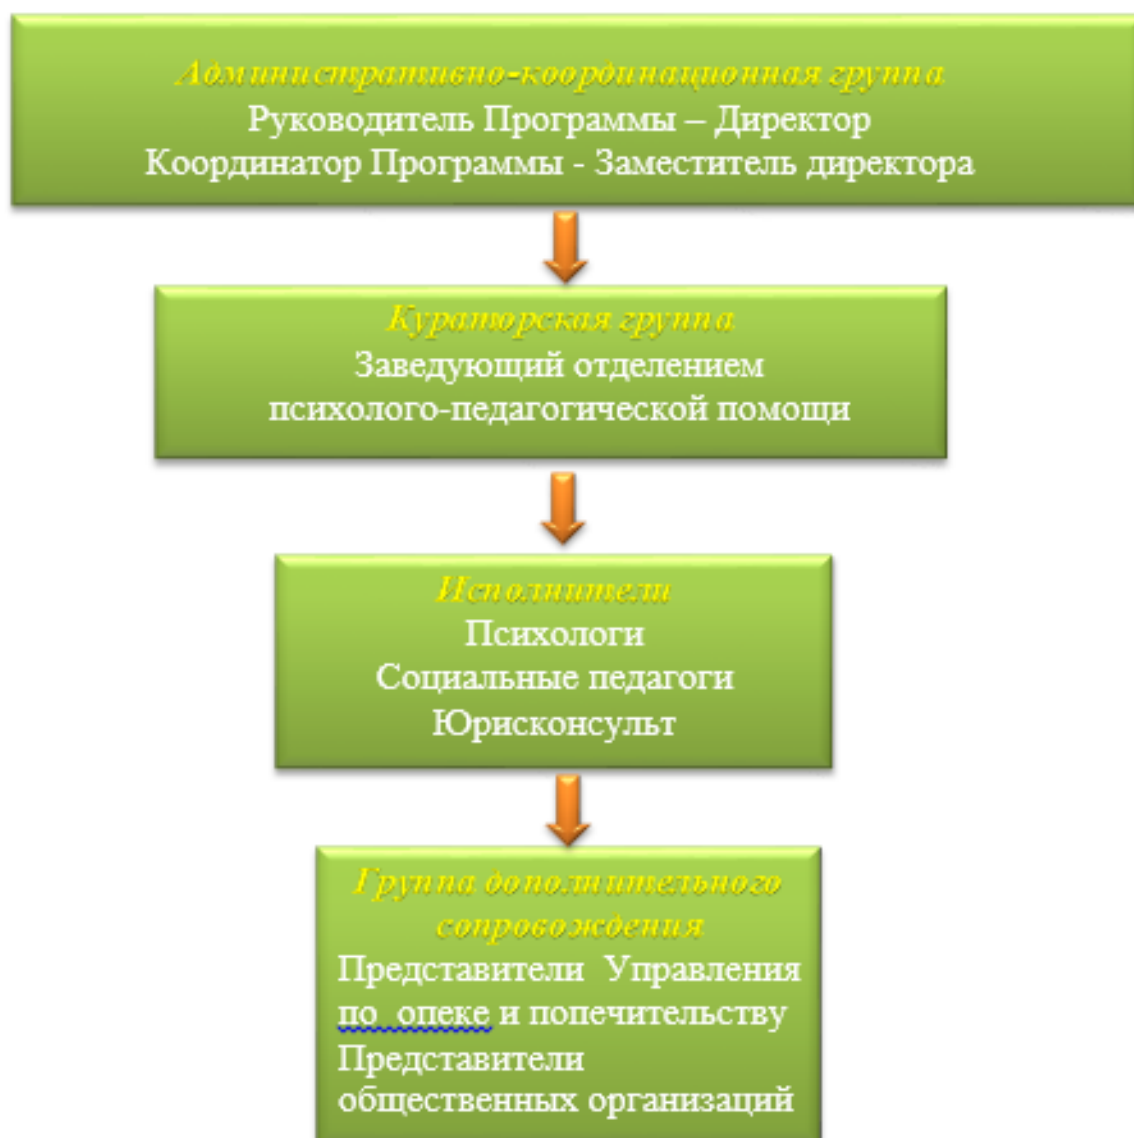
Административно-координационная группа
Руководитель Программы – Директор
Координатор Программы - Заместитель директора

Кураторская группа
Заведующий отделением
психолого-педагогической помощи

Исполнители
Психологи
Социальные педагоги
Юрисконсульт

Группа дополнительного сопровождения
Представители Управления по опеке и попечительству
Представители общественных организаций